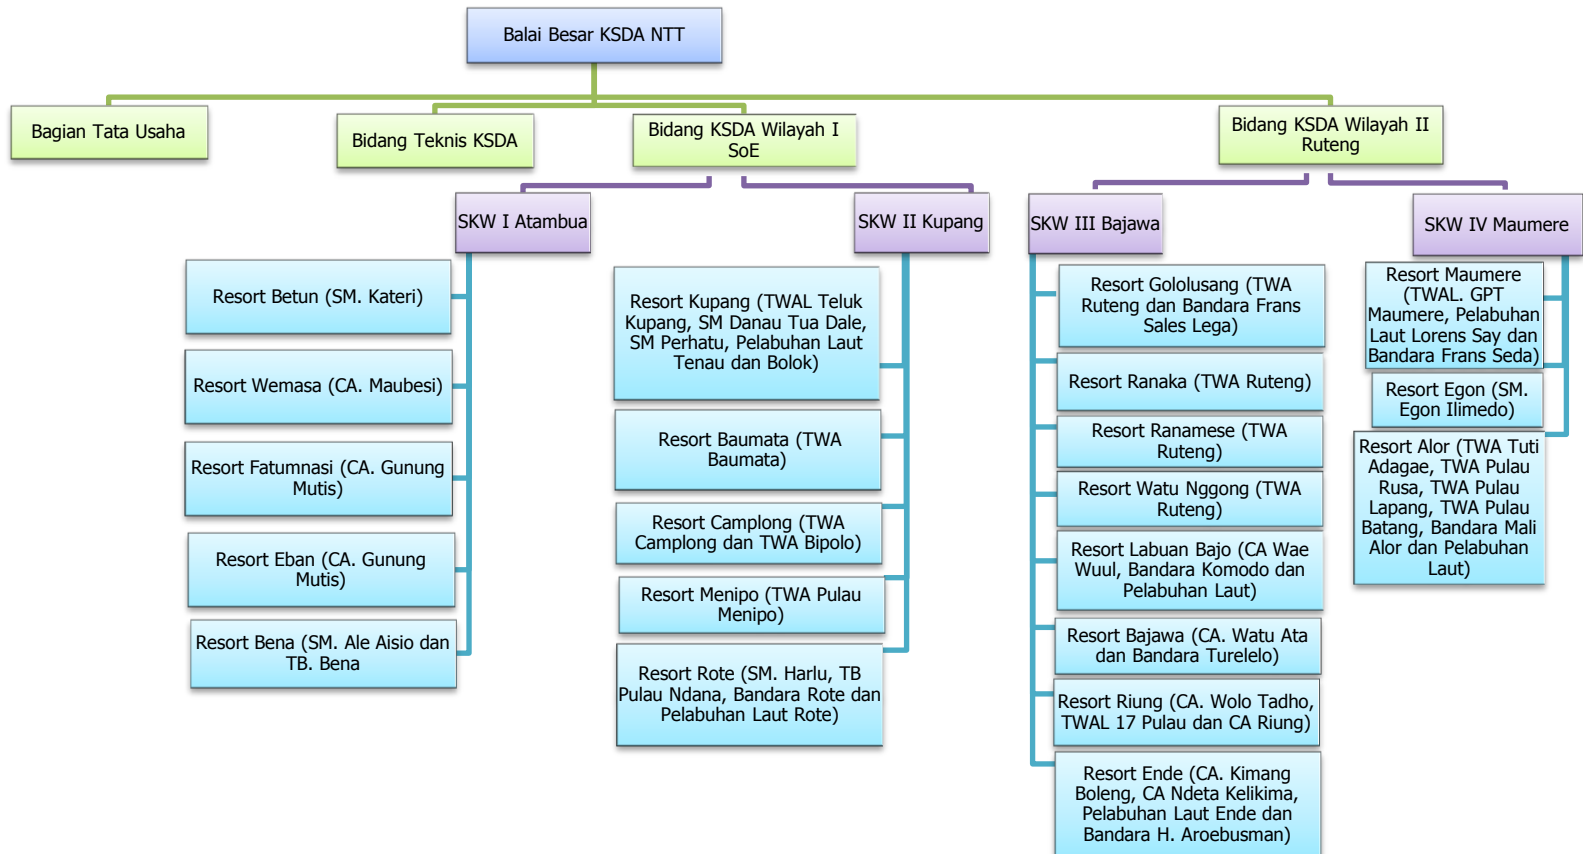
Balai Besar KSDA NTT

Bagian Tata Usaha

Bidang Teknis KSDA

Bidang KSDA Wilayah I SoE

Bidang KSDA Wilayah II Ruteng

SKW I Atambua

SKW II Kupang

SKW III Bajawa

SKW IV Maumere

Resort Betun (SM. Kateri)

Resort Wemasa (CA. Maubesi)

Resort Fatumnasi (CA. Gunung Mutis)

Resort Eban (CA. Gunung Mutis)

Resort Bena (SM. Ale Aisio dan TB. Bena

Resort Kupang (TWAL Teluk Kupang, SM Danau Tua Dale, SM Perhatu, Pelabuhan Laut Tenau dan Bolok)

Resort Baumata (TWA Baumata)

Resort Camplong (TWA Camplong dan TWA Bipolo)

Resort Menipo (TWA Pulau Menipo)

Resort Rote (SM. Harlu, TB Pulau Ndana, Bandara Rote dan Pelabuhan Laut Rote)

Resort Gololusang (TWA Ruteng dan Bandara Frans Sales Lega)

Resort Ranaka (TWA Ruteng)

Resort Ranamese (TWA Ruteng)

Resort Watu Nggong (TWA Ruteng)

Resort Labuan Bajo (CA Wae Wuul, Bandara Komodo dan Pelabuhan Laut)

Resort Bajawa (CA. Watu Ata dan Bandara Turelelo)

Resort Riung (CA. Wolo Tadho, TWAL 17 Pulau dan CA Riung)

Resort Ende (CA. Kimang Boleng, CA Ndeta Kelikima, Pelabuhan Laut Ende dan Bandara H. Aroebusman)

Resort Maumere (TWAL. GPT Maumere, Pelabuhan Laut Lorens Say dan Bandara Frans Seda)

Resort Egon (SM. Egon Ilimedo)

Resort Alor (TWA Tuti Adagae, TWA Pulau Rusa, TWA Pulau Lapang, TWA Pulau Batang, Bandara Mali Alor dan Pelabuhan Laut)